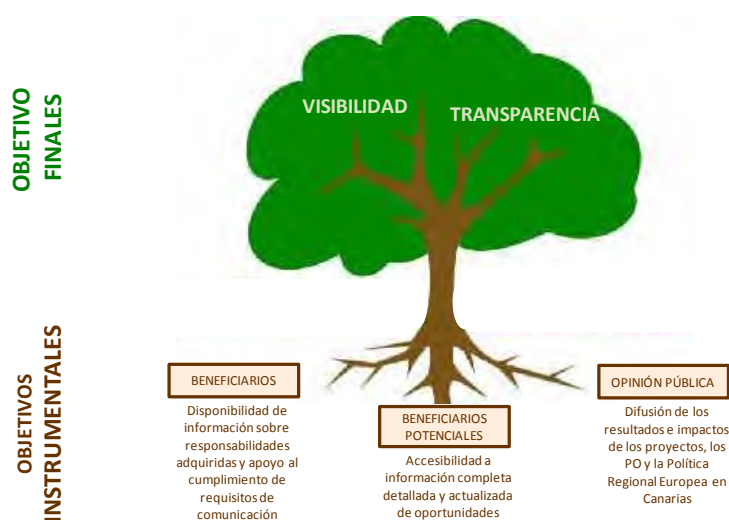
OBJETIVO FINALES

VISIBILIDAD

TRANSPARENCIA

OBJETIVOS INSTRUMENTALES

BENEFICIARIOS

Disponibilidad de información sobre responsabilidades adquiridas y apoyo al cumplimiento de requisitos de comunicación

BENEFICIARIOS POTENCIALES

Accesibilidad a información completa detallada y actualizada de oportunidades

OPINIÓN PÚBLICA

Difusión de los resultados e impactos de los proyectos, los PO y la Política Regional Europea en Canarias